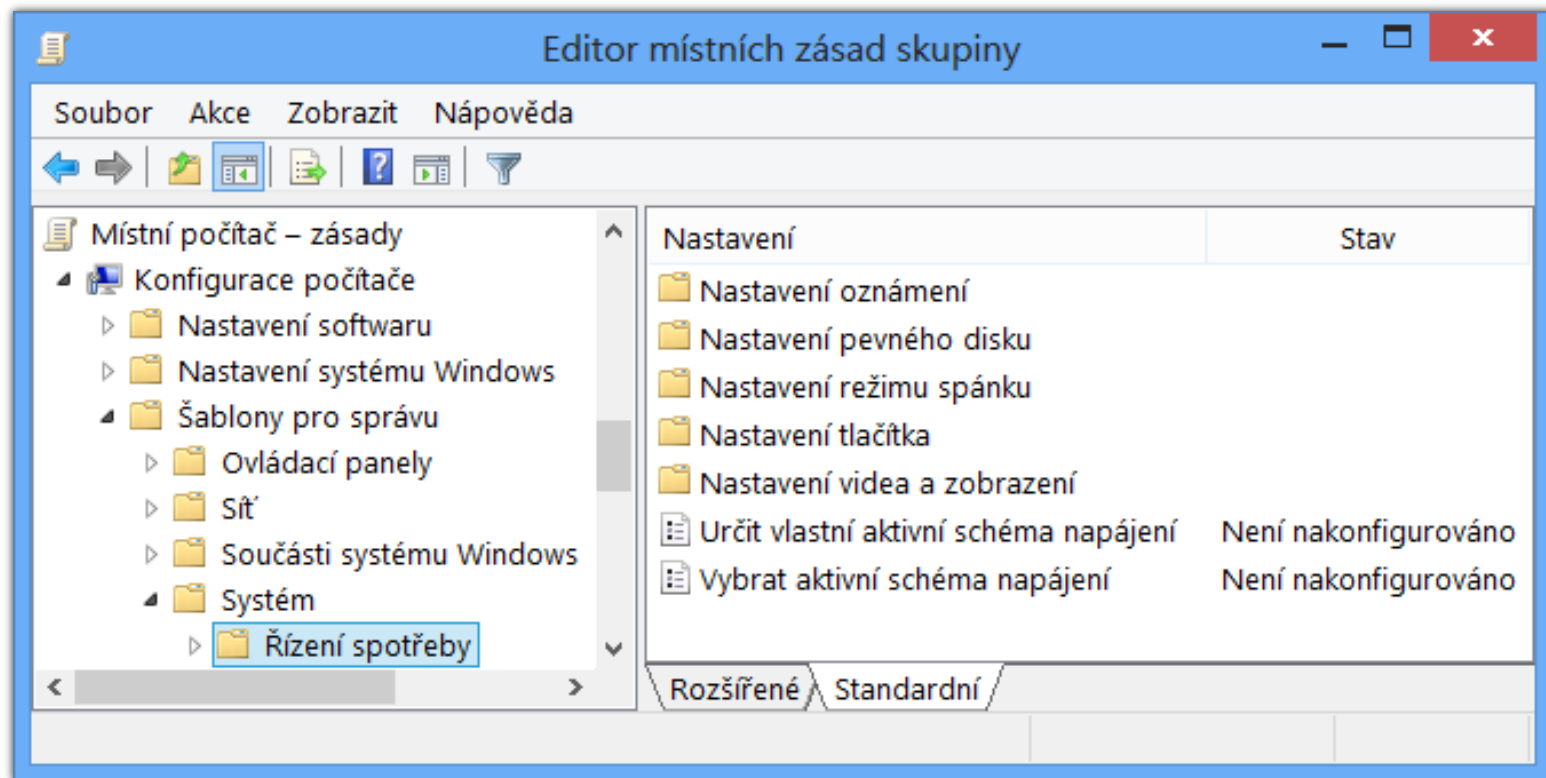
Editor místních zásad skupiny

Soubor Akce Zobrazit Nápověda

Místní počítač – zásady
Konfigurace počítače
Nastavení softwaru
Nastavení systému Windows
Šablony pro správu
Ovládací panely
Síť
Součásti systému Windows
Systém
Řízení spotřeby

| Nastavení | Stav |
|---|---|
| Nastavení oznámení | |
| Nastavení pevného disku | |
| Nastavení režimu spánku | |
| Nastavení tlačítka | |
| Nastavení videa a zobrazení | |
| Určit vlastní aktivní schéma napájení | Není nakonfigurováno |
| Vybrat aktivní schéma napájení | Není nakonfigurováno |

Rozšířené Standardní